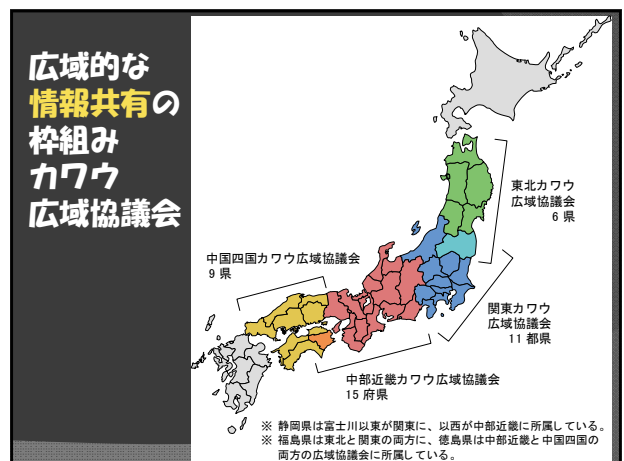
広域的な
情報共有の
枠組み
カワウ
広域協議会

東北カワウ
広域協議会
6 県

中国四国カワウ広域協議会
9 県

関東カワウ
広域協議会
11 都県

中部近畿カワウ広域協議会
15 府県

※ 静岡県は富士川以東が関東に、以西が中部近畿に所属している。
※ 福島県は東北と関東の両方に、徳島県は中部近畿と中国四国の両方の広域協議会に所属している。